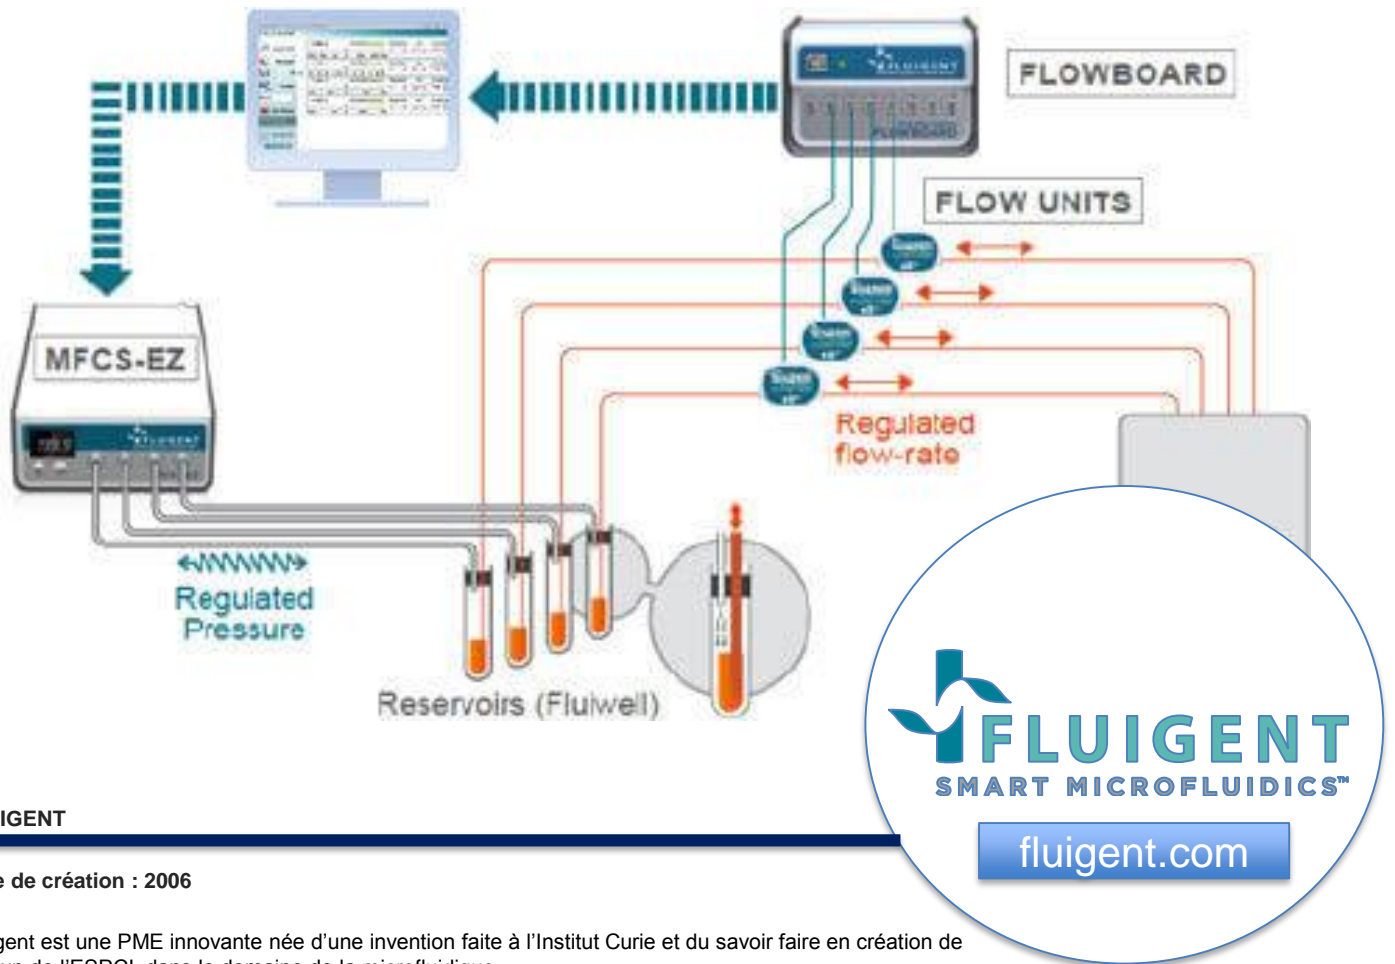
FLOWBOARD

FLOW UNITS

MFCS-EZ

Regulated flow-rate

Regulated Pressure

Reservoirs (Fluiwell)

FLUIGENT
SMART MICROFLUIDICS™

fluigent.com

IGENT

e de création : 2006

gent est une PME innovante née d'une invention faite à l'Institut Curie et du savoir faire en création de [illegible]